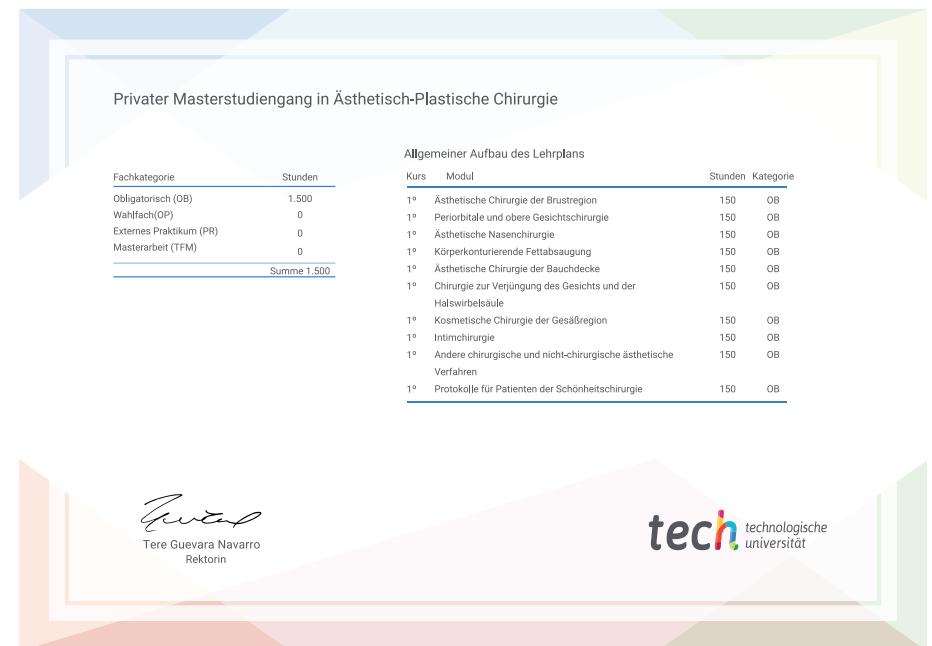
Privater Masterstudiengang in Ästhetisch-Plastische Chirurgie

| Fachkategorie | Stunden |
|---|---|
| Obligatorisch (OB) | 1.500 |
| Wahlfach(OP) | 0 |
| Externes Praktikum (PR) | 0 |
| Masterarbeit (TFM) | 0 |
| | Summe 1.500 |

Allgemeiner Aufbau des Lehrplans

| Kurs | Modul | Stunden | Kategorie |
|---|---|---|---|
| 1º | Ästhetische Chirurgie der Brustregion | 150 | OB |
| 1º | Periorbitale und obere Gesichtschirurgie | 150 | OB |
| 1º | Ästhetische Nasenchirurgie | 150 | OB |
| 1º | Körperkonturierende Fettabsaugung | 150 | OB |
| 1º | Ästhetische Chirurgie der Bauchdecke | 150 | OB |
| 1º | Chirurgie zur Verjüngung des Gesichts und der Halswirbelsäule | 150 | OB |
| 1º | Kosmetische Chirurgie der Gesäßregion | 150 | OB |
| 1º | Intimchirurgie | 150 | OB |
| 1º | Andere chirurgische und nicht-chirurgische ästhetische Verfahren | 150 | OB |
| 1º | Protokolle für Patienten der Schönheitschirurgie | 150 | OB |

Tere Guevara Navarro
Rektorin

tech technologische universität